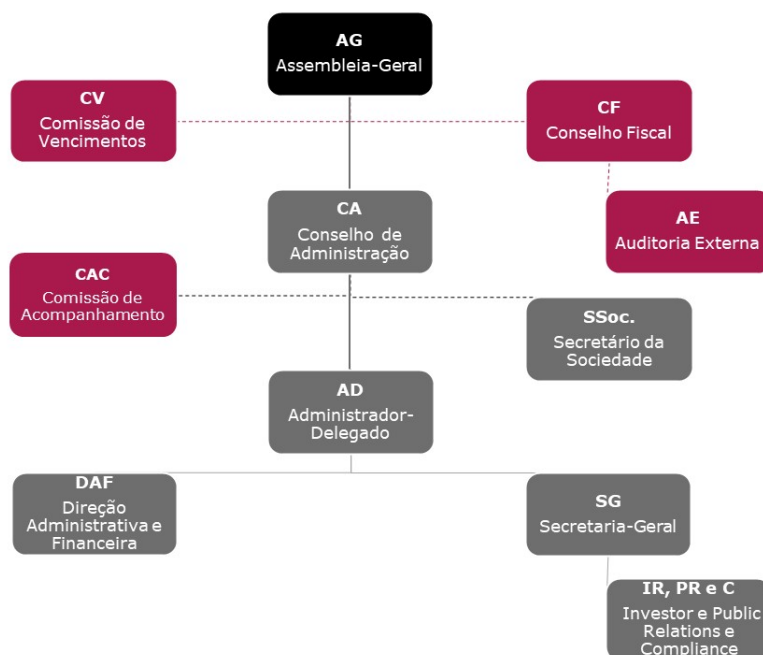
AG
Assembleia-Geral

CV
Comissão de Vencimentos

CF
Conselho Fiscal

CA
Conselho de Administração

AE
Auditoria Externa

CAC
Comissão de Acompanhamento

SSoc.
Secretário da Sociedade

AD
Administrador-Delegado

DAF
Direção Administrativa e Financeira

SG
Secretaria-Geral

IR, PR e C
Investor e Public Relations e Compliance